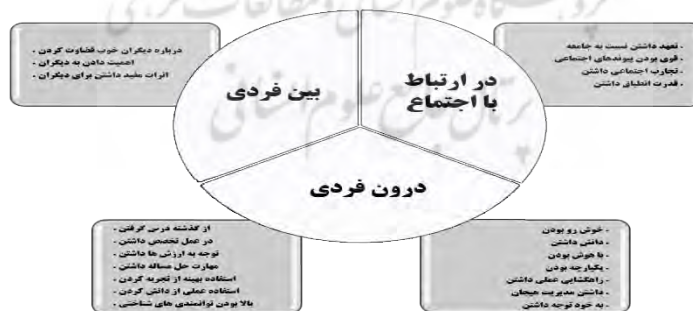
بین فردی

در ارتباط با اجتماع

درون فردی

- درباره دیگران خوب قضاوت کردن .
- اهمیت دادن به دیگران .
- اثرات مفید داشتن برای دیگران .

- تعهد داشتن نسبت به جامعه
- قوی بودن پیوندهای اجتماعی
- تجارب اجتماعی داشتن
- قدرت انطباق داشتن

- از گذشته درس گرفتن .
- در عمل تخصص داشتن .
- توجه به ارزش ها داشتن .
- مهارت حل مساله داشتن .
- استفاده بهینه از تجربه کردن .
- استفاده عملی از دانش کردن .
- بالا بودن توانمندی های شناختی .

- خوش رو بودن
- دانش داشتن
- با هوش بودن
- یکپارچه بودن
- راهگشایی عملی داشتن
- داشتن مدیریت هیجان
- به خود توجه داشتن